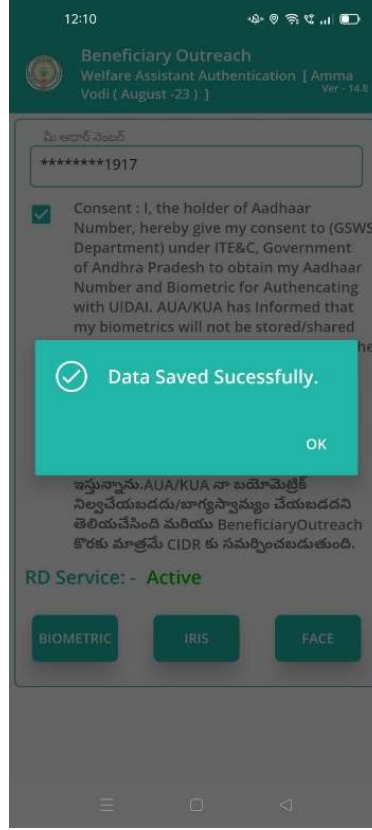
12:10

Beneficiary Outreach
Welfare Assistant Authentication [ Amma Vodi ( August -23 ) ]
Ver - 14.8

మీ ఆధార్ నంబర్
********1917

Consent : I, the holder of Aadhaar Number, hereby give my consent to (GSWS Department) under ITE&C, Government of Andhra Pradesh to obtain my Aadhaar Number and Biometric for Authencating with UIDAI. AUA/KUA has Informed that my biometrics will not be stored/shared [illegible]

Data Saved Sucessfully.

OK

ఇస్తున్నాను.AUA/KUA నా బయోమెట్రిక్ నిల్వచేయబడదు/బాగస్వామ్యం చేయబడదని తెలియచేసింది మరియు BeneficiaryOutreach కొరకు మాత్రమే CIDR కు సమర్పించబడుతుంది.

RD Service: - Active

BIOMETRIC
IRIS
FACE